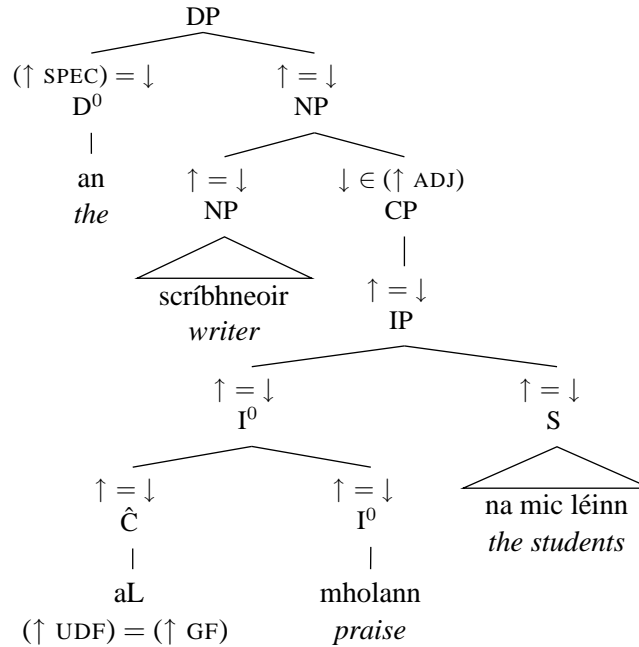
DP

$(\uparrow \text{SPEC}) = \downarrow$
$D^0$
an
*the*

$\uparrow = \downarrow$
NP

$\uparrow = \downarrow$
NP
scríbhneoir
*writer*

$\downarrow \in (\uparrow \text{ADJ})$
CP

$\uparrow = \downarrow$
IP

$\uparrow = \downarrow$
$I^0$

$\uparrow = \downarrow$
$\hat{C}$
aL
$(\uparrow \text{UDF}) = (\uparrow \text{GF})$

$\uparrow = \downarrow$
$I^0$
mholann
*praise*

$\uparrow = \downarrow$
S
na mic léinn
*the students*